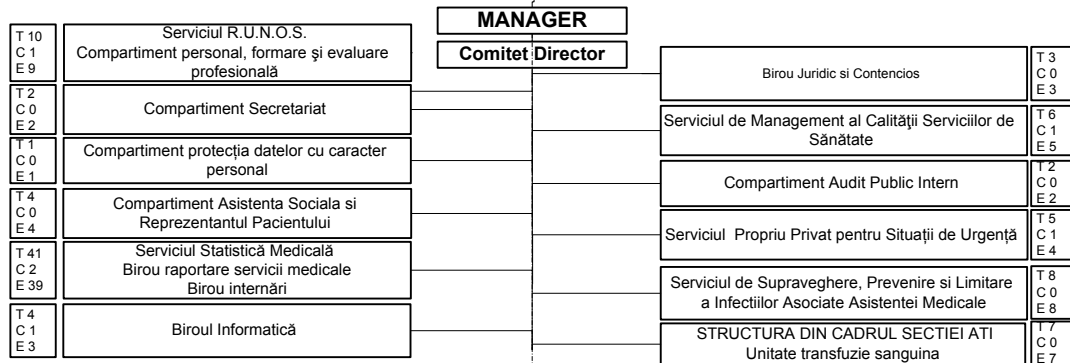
MANAGER

Comitet Director

T 10
C 1
E 9

Serviciul R.U.N.O.S.
Compartiment personal, formare şi evaluare profesională

T 2
C 0
E 2

Compartiment Secretariat

T 1
C 0
E 1

Compartiment protecția datelor cu caracter personal

T 4
C 0
E 4

Compartiment Asistenta Sociala si Reprezentantul Pacientului

T 41
C 2
E 39

Serviciul Statistică Medicală
Birou raportare servicii medicale
Birou internări

T 4
C 1
E 3

Biroul Informatică

Birou Juridic si Contencios

T 3
C 0
E 3

Serviciul de Management al Calităţii Serviciilor de Sănătate

T 6
C 1
E 5

Compartiment Audit Public Intern

T 2
C 0
E 2

Serviciul Propriu Privat pentru Situații de Urgență

T 5
C 1
E 4

Serviciul de Supraveghere, Prevenire si Limitare a Infectiilor Asociate Asistentei Medicale

T 8
C 0
E 8

STRUCTURA DIN CADRUL SECTIEI ATI
Unitate transfuzie sanguina

T 7
C 0
E 7